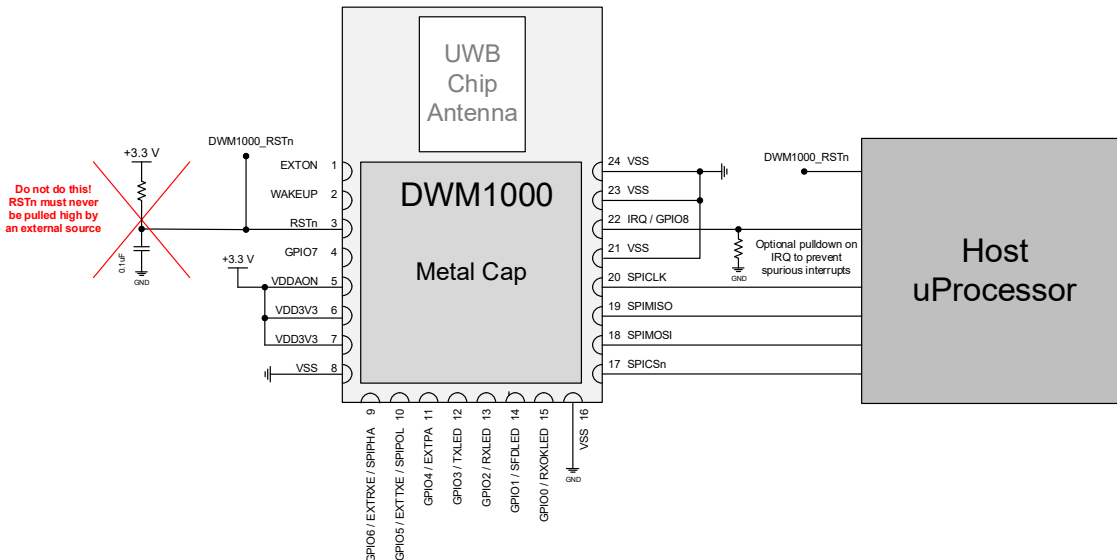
UWB Chip Antenna

DWM1000

Metal Cap

Host uProcessor

+3.3 V

Do not do this! RSTn must never be pulled high by an external source

0.1uF

GND

DWM1000_RSTn

EXTON 1
WAKEUP 2
RSTn 3
GPIO7 4
+3.3 V
VDDAON 5
VDD3V3 6
VDD3V3 7
VSS 8

9 GPIO6 / EXTRXE / SPIPHA
10 GPIO5 / EXTTXE / SPIPOL
11 GPIO4 / EXTPA
12 GPIO3 / TXLED
13 GPIO2 / RXLED
14 GPIO1 / SFDLED
15 GPIO0 / RXOKLED
16 VSS

GND

24 VSS
23 VSS
22 IRQ / GPIO8
21 VSS
20 SPICLK
19 SPIMISO
18 SPIMOSI
17 SPICSn

DWM1000_RSTn

Optional pulldown on IRQ to prevent spurious interrupts

GND